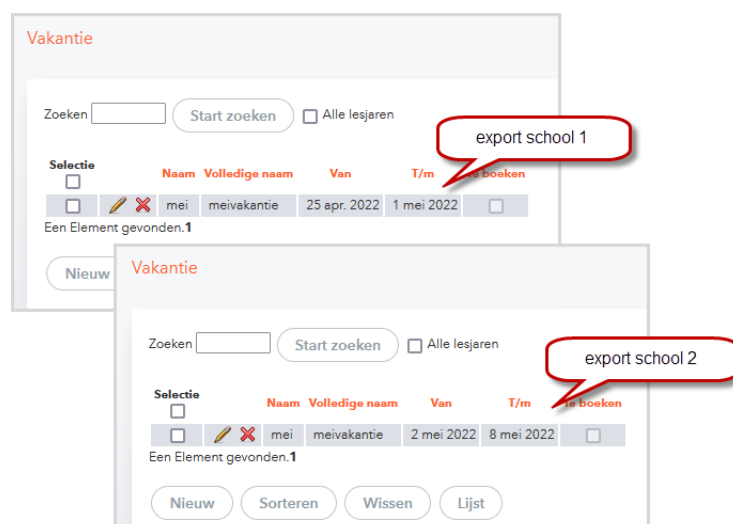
Vakantie

Zoeken Start zoeken Alle lesjaren

export school 1

| Selectie | | Naam | Volledige naam | Van | T/m | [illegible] boeken |
|---|---|---|---|---|---|---|
| | | mei | meivakantie | 25 apr. 2022 | 1 mei 2022 | |

Een Element gevonden.**1**

Nieuw

Vakantie

Zoeken Start zoeken Alle lesjaren

export school 2

| Selectie | | Naam | Volledige naam | Van | T/m | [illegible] boeken |
|---|---|---|---|---|---|---|
| | | mei | meivakantie | 2 mei 2022 | 8 mei 2022 | |

Een Element gevonden.**1**

Nieuw Sorteren Wissen Lijst